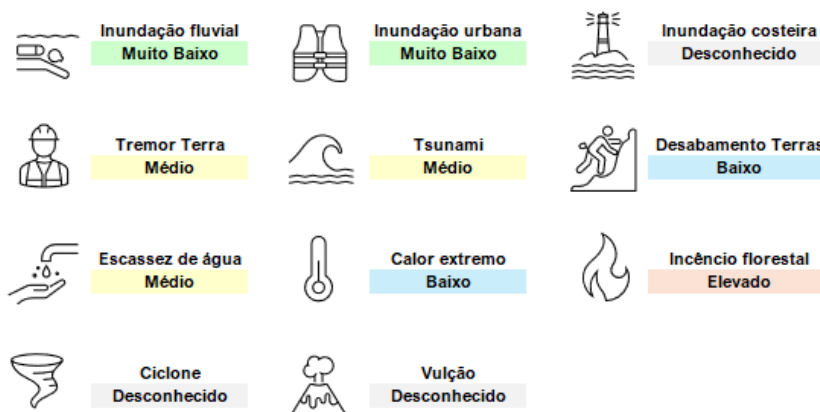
Inundação fluvial
Muito Baixo

Inundação urbana
Muito Baixo

Inundação costeira
Desconhecido

Tremor Terra
Médio

Tsunami
Médio

Desabamento Terras
Baixo

Escassez de água
Médio

Calor extremo
Baixo

Incêncio florestal
Elevado

Ciclone
Desconhecido

Vulção
Desconhecido